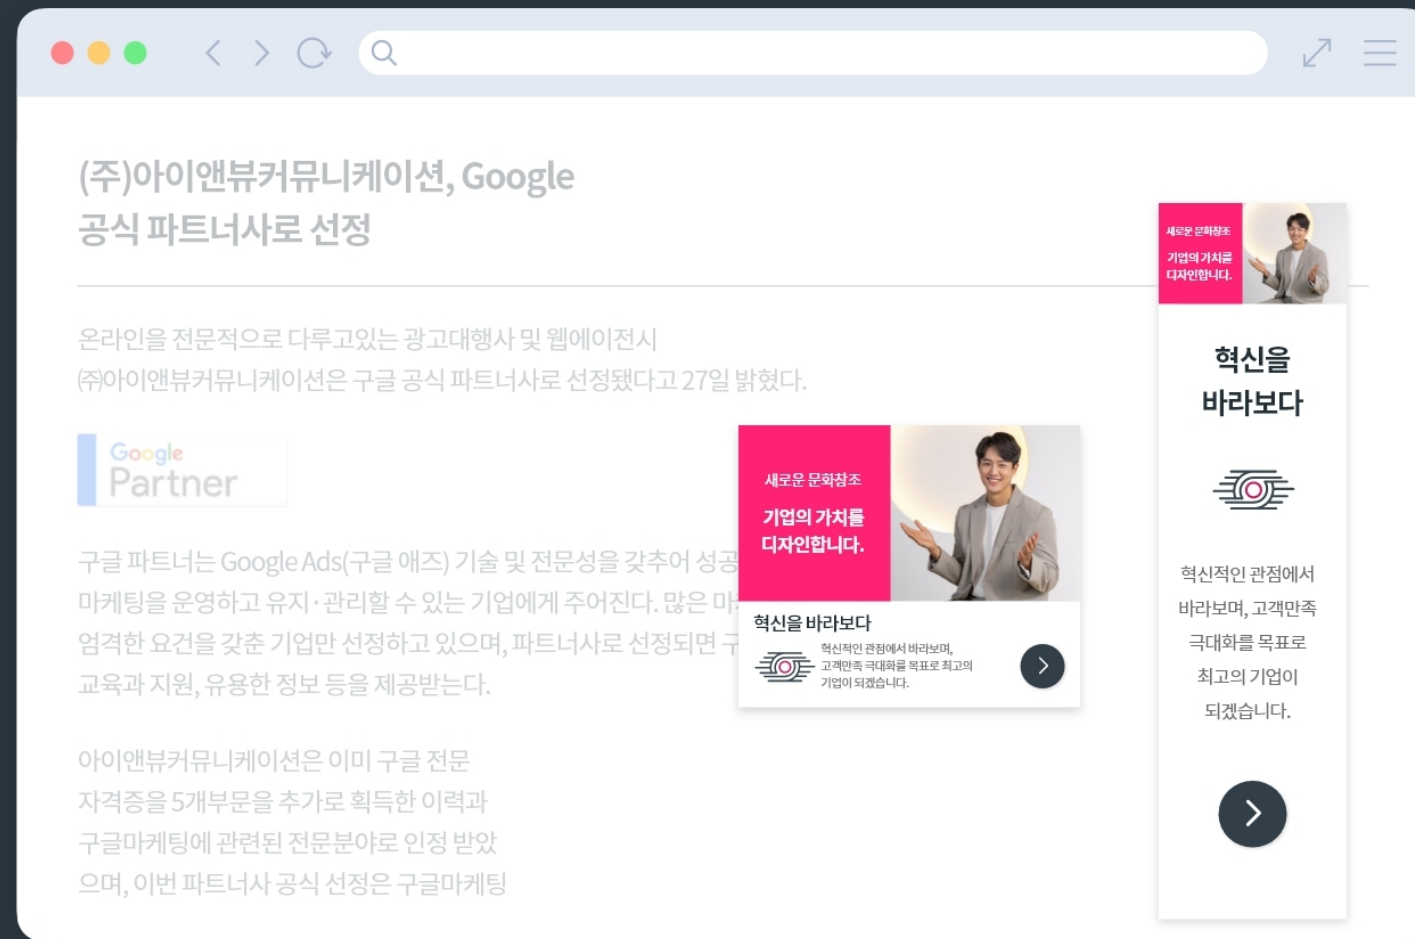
(주)아이앤뷰커뮤니케이션, Google
공식 파트너사로 선정

온라인을 전문적으로 다루고있는 광고대행사 및 웹에이전시
(주)아이앤뷰커뮤니케이션은 구글 공식 파트너사로 선정됐다고 27일 밝혔다.

Google
Partner

구글 파트너는 Google Ads(구글 애즈) 기술 및 전문성을 갖추어 성공
마케팅을 운영하고 유지·관리할 수 있는 기업에게 주어진다. 많은 마
엄격한 요건을 갖춘 기업만 선정하고 있으며, 파트너사로 선정되면 구
교육과 지원, 유용한 정보 등을 제공받는다.

아이앤뷰커뮤니케이션은 이미 구글 전문
자격증을 5개부문을 추가로 획득한 이력과
구글마케팅에 관련된 전문분야로 인정 받았
으며, 이번 파트너사 공식 선정은 구글마케팅

새로운 문화창조
기업의 가치를
디자인합니다.

혁신을 바라보다
혁신적인 관점에서 바라보며,
고객만족 극대화를 목표로 최고의
기업이 되겠습니다.

새로운 문화창조
기업의 가치를
디자인합니다.

혁신을
바라보다

혁신적인 관점에서
바라보며, 고객만족
극대화를 목표로
최고의 기업이
되겠습니다.